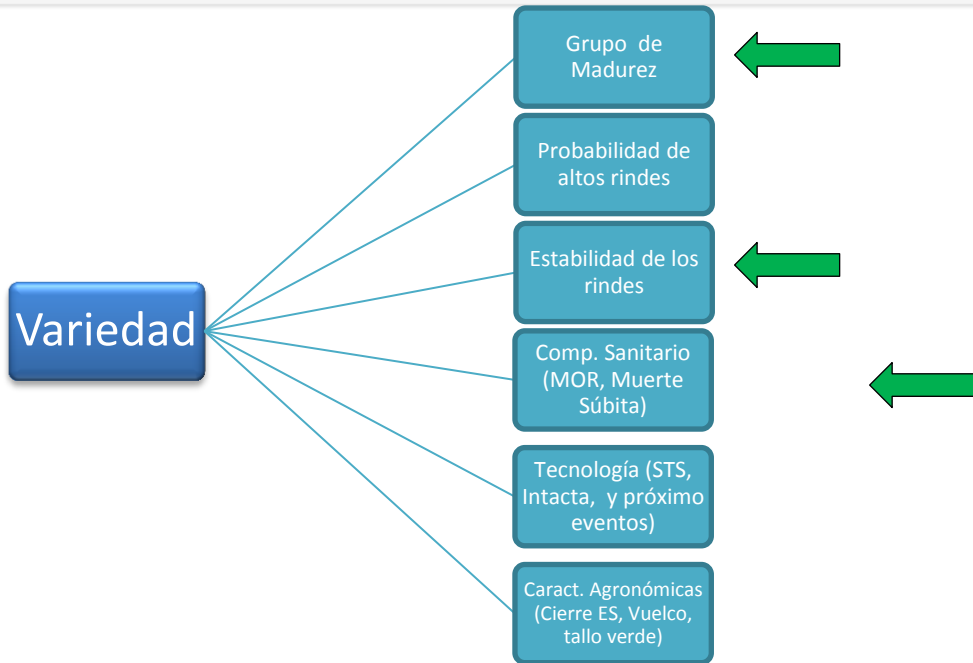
Variedad

Grupo de Madurez

Probabilidad de altos rindes

Estabilidad de los rindes

Comp. Sanitario (MOR, Muerte Súbita)

Tecnología (STS, Intacta, y próximo eventos)

Caract. Agronómicas (Cierre ES, Vuelco, tallo verde)